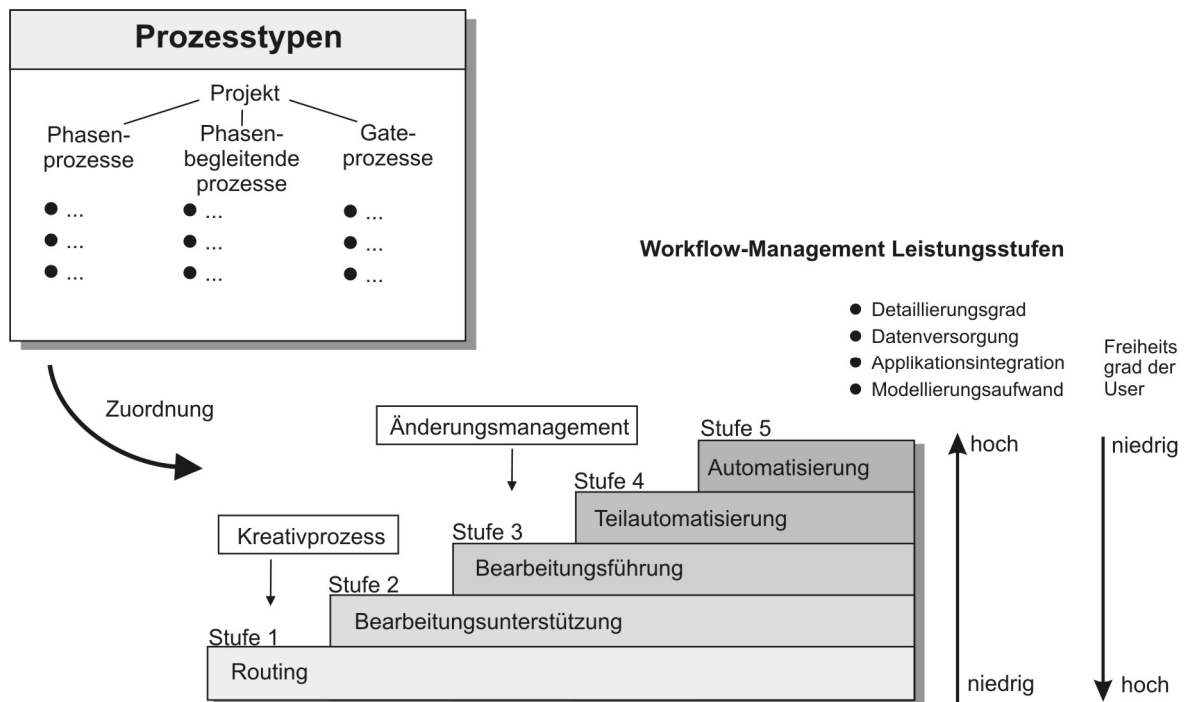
Prozesstypen

Projekt

Phasenprozesse
- ...
- ...
- ...

Phasenbegleitende prozesse
- ...
- ...
- ...

Gateprozesse
- ...
- ...
- ...

Zuordnung

Workflow-Management Leistungsstufen

- Detaillierungsgrad
- Datenversorgung
- Applikationsintegration
- Modellierungsaufwand

Freiheits grad der User

Änderungsmanagement

Kreativprozess

Stufe 5
Automatisierung

Stufe 4
Teilautomatisierung

Stufe 3
Bearbeitungsführung

Stufe 2
Bearbeitungsunterstützung

Stufe 1
Routing

hoch
niedrig

niedrig
hoch